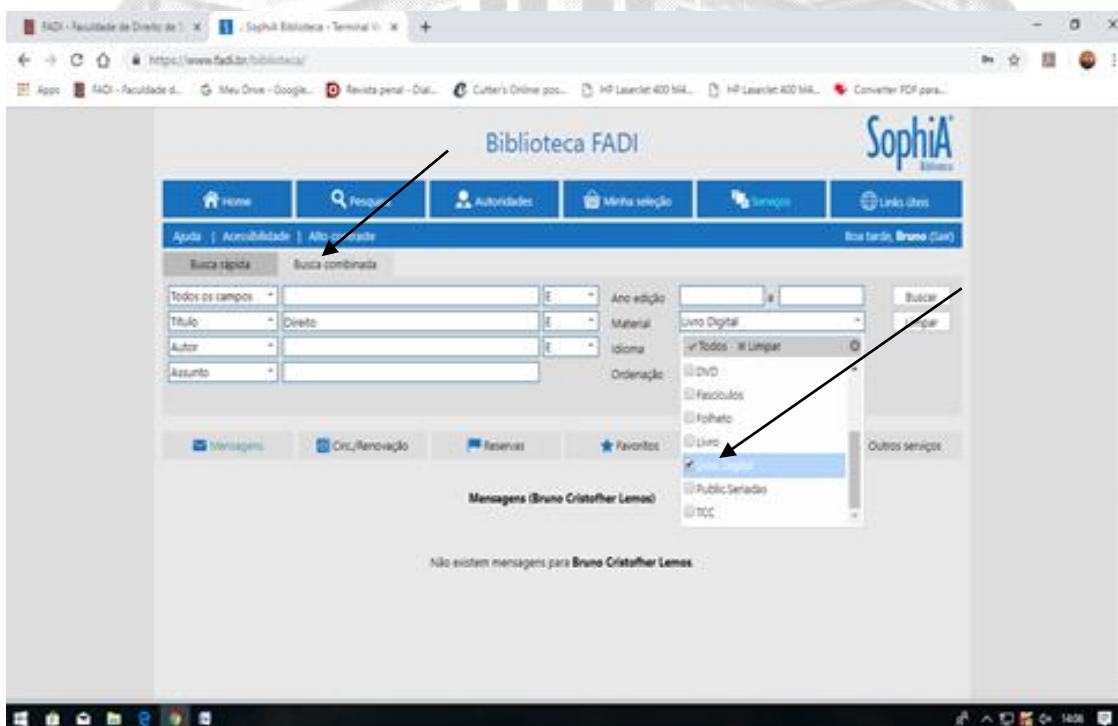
FADI - Faculdade de Direito de S × | SophiA Biblioteca - Terminal W × | +

https://www.fadi.br/biblioteca/

Apps | FADI - Faculdade d... | Meu Drive - Google... | Revista penal - Dial... | Cutter's Online pos... | HP LaserJet 400 M4... | HP LaserJet 400 M4... | Converter PDF para...

Biblioteca FADI

SophiA Biblioteca

Home | Pesquisa | Autoridades | Minha seleção | Serviços | Links úteis

Ajuda | Acessibilidade | Alto contraste

Boa tarde, Bruno (Sair)

Busca rápida | Busca combinada

Todos os campos | E | Ano edição | a | Buscar
Título | Direito | E | Material | Livro Digital | Limpar
Autor | E | Idioma | ✓Todos ✕Limpar
Assunto | Ordenação

DVD
Fascículos
Folheto
Livro
Livro Digital
Public.Seriadas
TCC

Mensagens | Circ./Renovação | Reservas | Favoritos | Outros serviços

Mensagens (Bruno Cristofher Lemos)

Não existem mensagens para Bruno Cristofher Lemos.

14:06